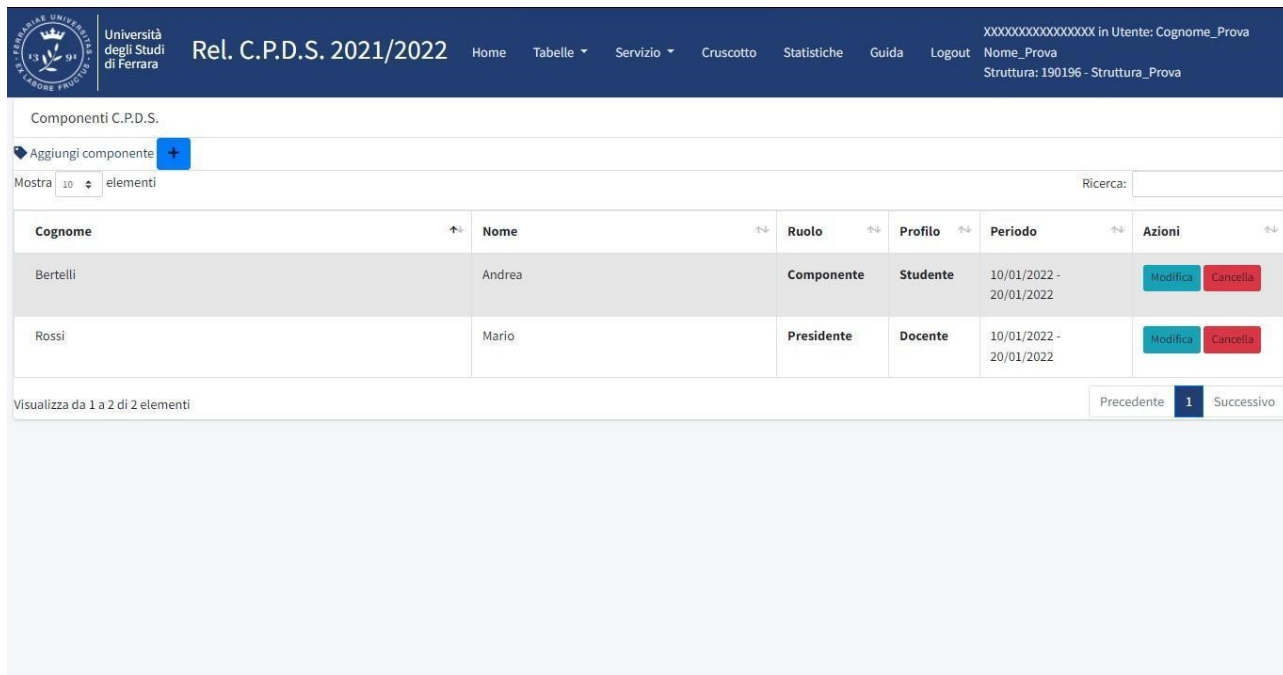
FERRARIAE UNIVERSITAS 13 91 EX LABORE FRUCTUS

Università degli Studi di Ferrara

Rel. C.P.D.S. 2021/2022

Home Tabelle Servizio Cruscotto Statistiche Guida Logout

XXXXXXXXXXXXXXXX in Utente: Cognome_Prova Nome_Prova
Struttura: 190196 - Struttura_Prova

Componenti C.P.D.S.

Aggiungi componente +

Mostra 10 elementi

Ricerca:

| Cognome | Nome | Ruolo | Profilo | Periodo | Azioni |
|---|---|---|---|---|---|
| Bertelli | Andrea | Componente | Studente | 10/01/2022 - 20/01/2022 | Modifica Cancella |
| Rossi | Mario | Presidente | Docente | 10/01/2022 - 20/01/2022 | Modifica Cancella |

Visualizza da 1 a 2 di 2 elementi

Precedente 1 Successivo